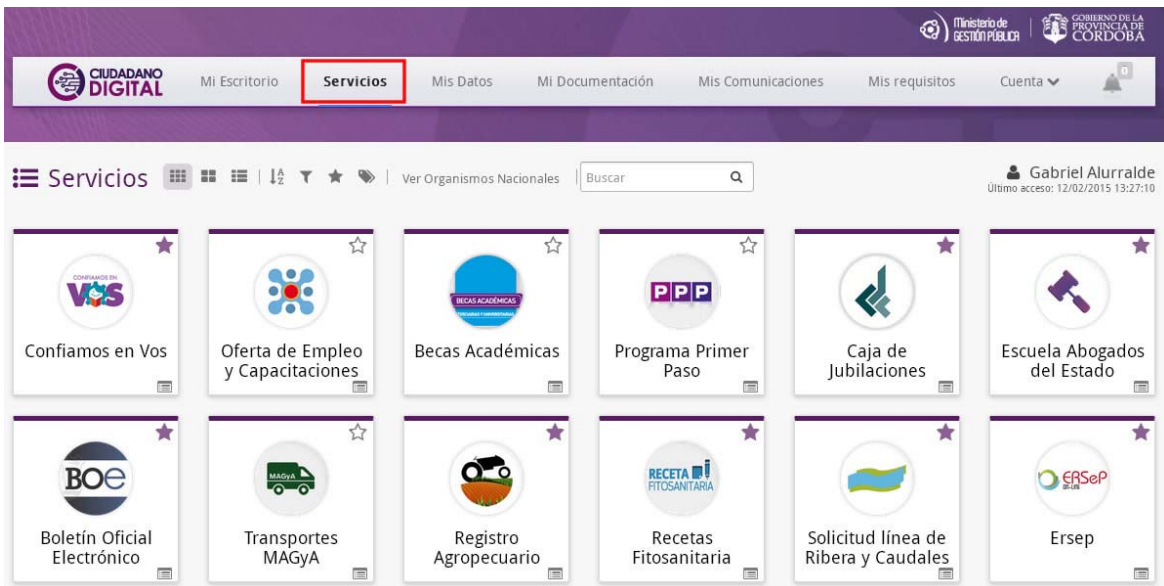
Ministerio de GESTIÓN PÚBLICA | GOBIERNO DE LA PROVINCIA DE CÓRDOBA

CIUDADANO DIGITAL Mi Escritorio Servicios Mis Datos Mi Documentación Mis Comunicaciones Mis requisitos Cuenta 0

Servicios Ver Organismos Nacionales Buscar

Gabriel Alurralde
Último acceso: 12/02/2015 13:27:10

CONFIAMOS EN VOS
Confiamos en Vos

Oferta de Empleo y Capacitaciones

BECAS ACADÉMICAS
Becas Académicas

PPP
Programa Primer Paso

Caja de Jubilaciones

Escuela Abogados del Estado

BOE
Boletín Oficial Electrónico

MAGyA
Transportes MAGyA

Registro Agropecuario

RECETA FITOSANITARIA
Recetas Fitosanitaria

Solicitud línea de Ribera y Caudales

ERSeP
Ersep